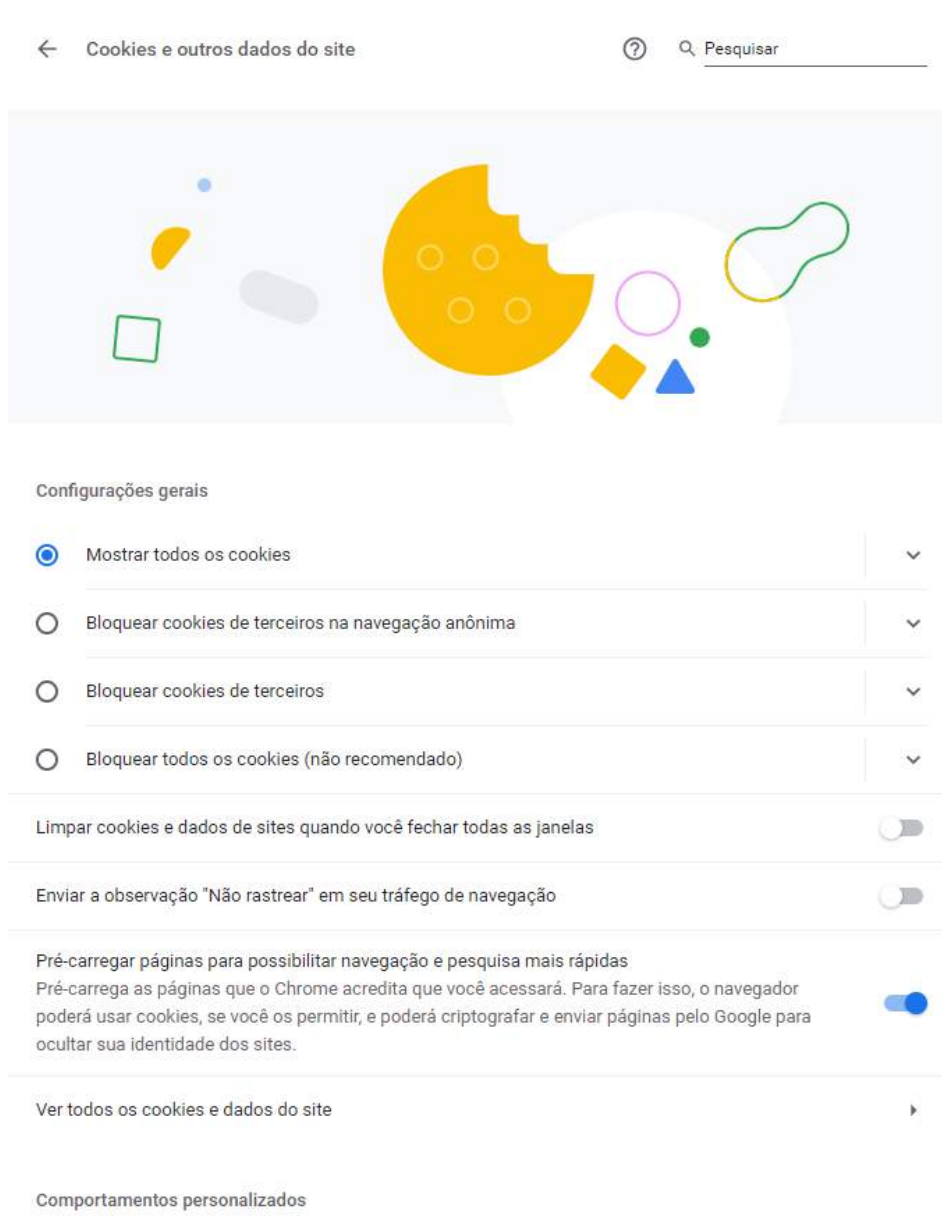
Cookies e outros dados do site

Pesquisar

Configurações gerais

Mostrar todos os cookies

Bloquear cookies de terceiros na navegação anônima

Bloquear cookies de terceiros

Bloquear todos os cookies (não recomendado)

Limpar cookies e dados de sites quando você fechar todas as janelas

Enviar a observação "Não rastrear" em seu tráfego de navegação

Pré-carregar páginas para possibilitar navegação e pesquisa mais rápidas
Pré-carrega as páginas que o Chrome acredita que você acessará. Para fazer isso, o navegador poderá usar cookies, se você os permitir, e poderá criptografar e enviar páginas pelo Google para ocultar sua identidade dos sites.

Ver todos os cookies e dados do site

Comportamentos personalizados